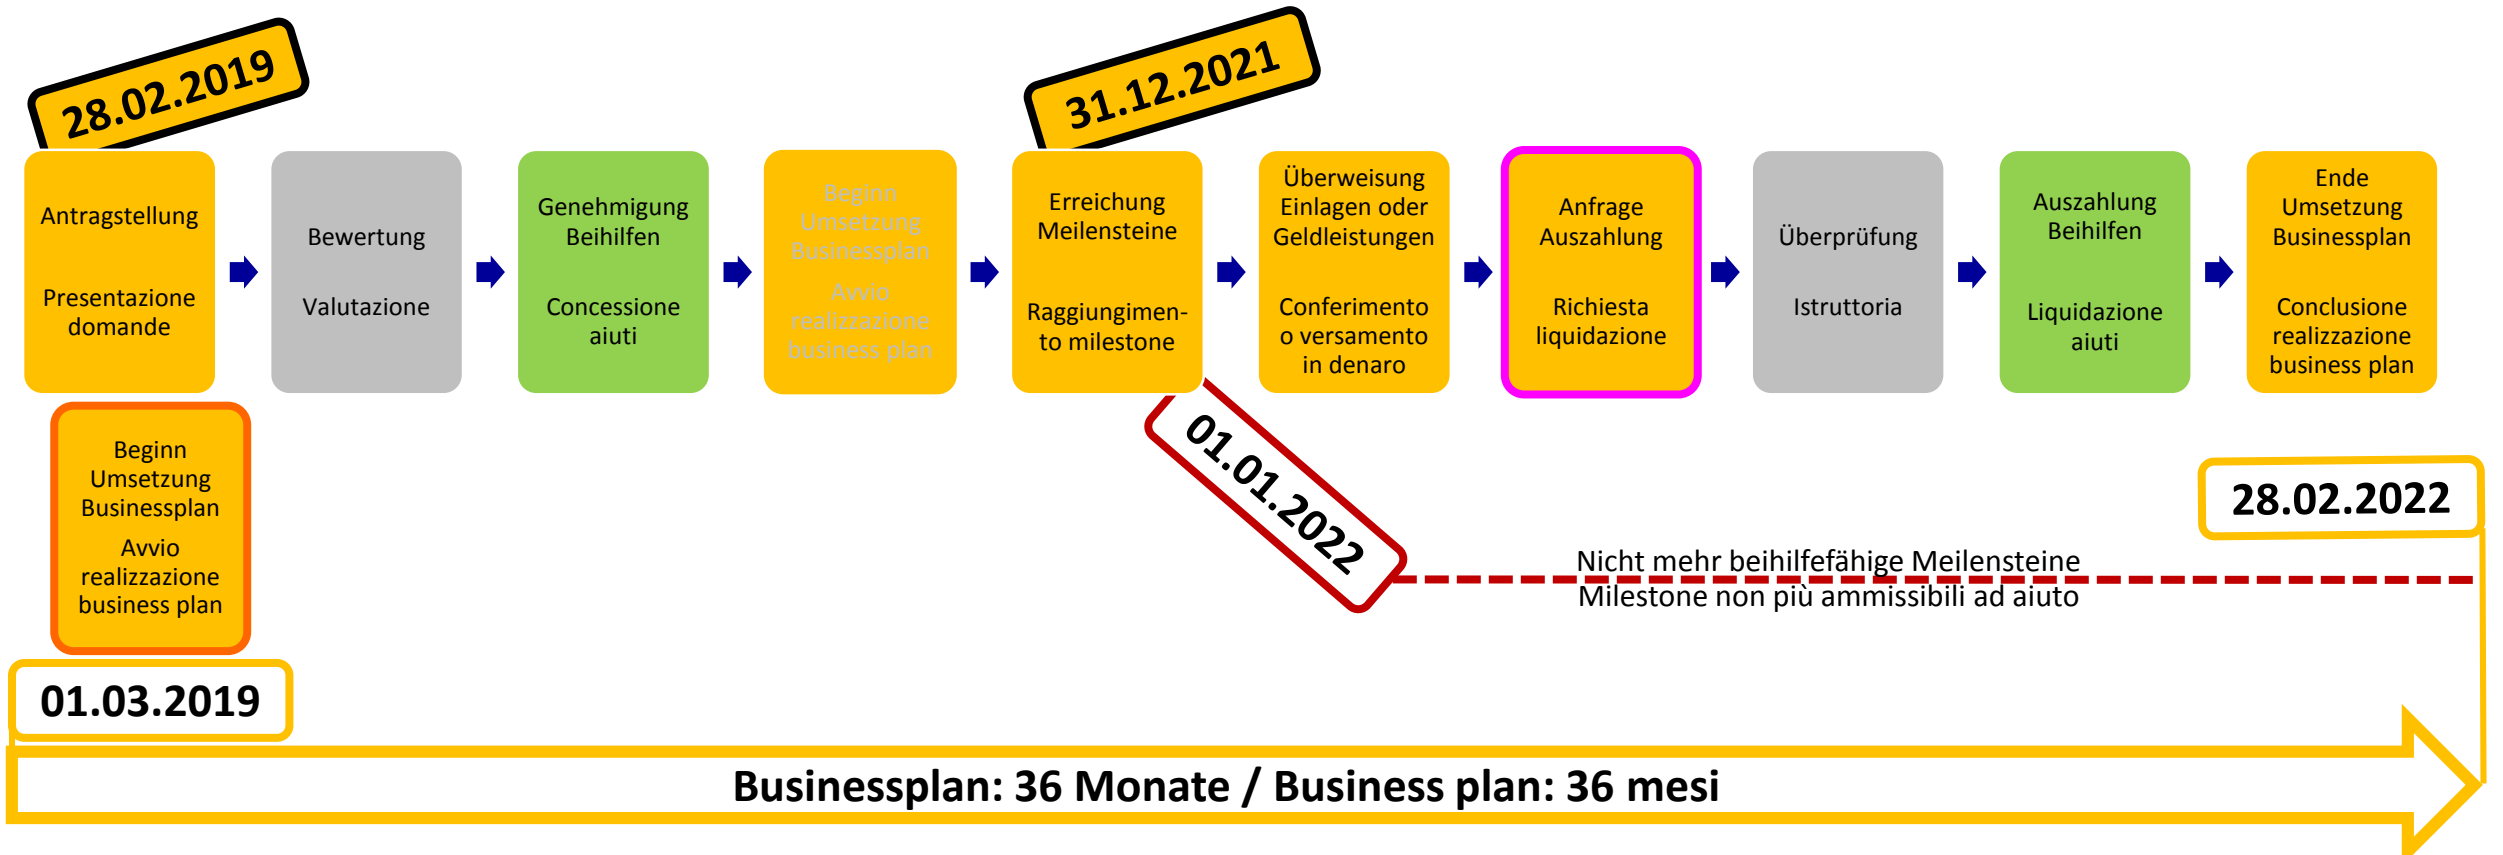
28.02.2019

31.12.2021

Antragstellung

Presentazione domande

Bewertung

Valutazione

Genehmigung Beihilfen

Concessione aiuti

Beginn Umsetzung Businessplan

Avvio realizzazione business plan

Erreichung Meilensteine

Raggiungimento milestone

Überweisung Einlagen oder Geldleistungen

Conferimento o versamento in denaro

Anfrage Auszahlung

Richiesta liquidazione

Überprüfung

Istruttoria

Auszahlung Beihilfen

Liquidazione aiuti

Ende Umsetzung Businessplan

Conclusione realizzazione business plan

Beginn Umsetzung Businessplan

Avvio realizzazione business plan

01.01.2022

28.02.2022

Nicht mehr beihilfefähige Meilensteine

Milestone non più ammissibili ad aiuto

01.03.2019

Businessplan: 36 Monate / Business plan: 36 mesi